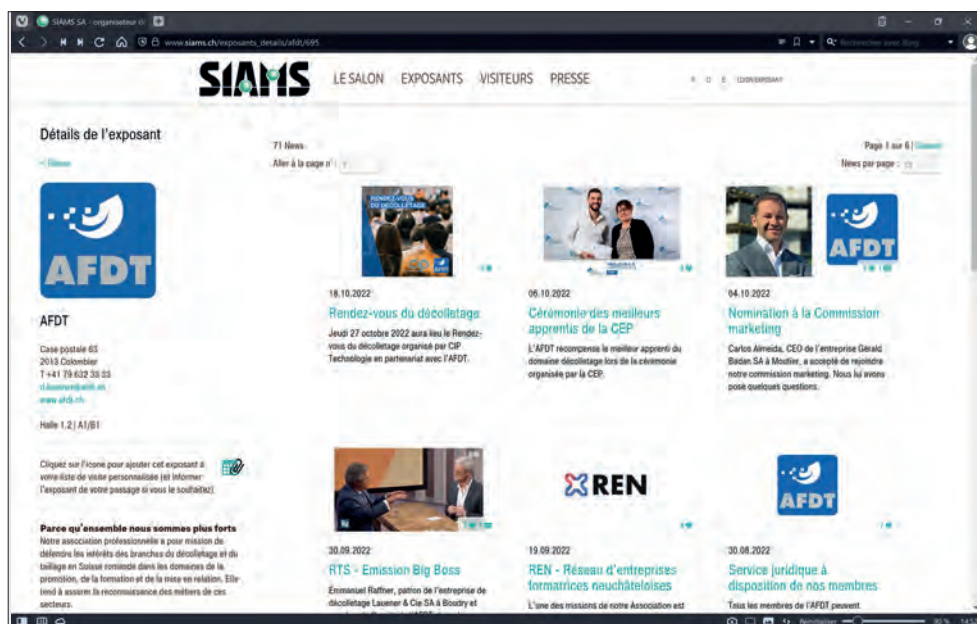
SIAMS SA - organisateur d

www.siams.ch/exposants_details/afdt/695

SIAMS LE SALON EXPOSANTS VISITEURS PRESSE

Détails de l'exposant

< Retour

AFDT

AFDT

Case postale 63
2013 Colombier
T +41 79 632 33 23
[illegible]@afdt.ch
www.afdt.ch

Halle 1.2 | A1/B1

Cliquez sur l'icone pour ajouter cet exposant à votre liste de visite personnalisée (et informer l'exposant de votre passage si vous le souhaitez).

Parce qu'ensemble nous sommes plus forts
Notre association professionnelle a pour mission de défendre les intérêts des branches du décolletage et du taillage en Suisse romande dans les domaines de la promotion, de la formation et de la mise en relation. Elle tend à assurer la reconnaissance des métiers de ces secteurs.

71 News
Aller à la page n°

Page 1 sur 6 | Suivant
News par page :

RENDEZ-VOUS DU DÉCOLLETAGE

18.10.2022
Rendez-vous du décolletage
Jeudi 27 octobre 2022 aura lieu le Rendez-vous du décolletage organisé par CIP Technologie en partenariat avec l'AFDT.

06.10.2022
Cérémonie des meilleurs apprentis de la CEP
L'AFDT récompense le meilleur apprenti du domaine décolletage lors de la cérémonie organisée par la CEP.

AFDT

04.10.2022
Nomination à la Commission marketing
Carlos Almeida, CEO de l'entreprise Gérald Badan SA à Moutier, a accepté de rejoindre notre commission marketing. Nous lui avons posé quelques questions.

30.09.2022
RTS - Emission Big Boss
Emmanuel Raffner, patron de l'entreprise de décolletage Lauener & Cie SA à Boudry et

REN

19.09.2022
REN - Réseau d'entreprises formatrices neuchâteloises
L'une des missions de notre Association est

AFDT

30.08.2022
Service juridique à disposition de nos membres
Tous les membres de l'AFDT peuvent